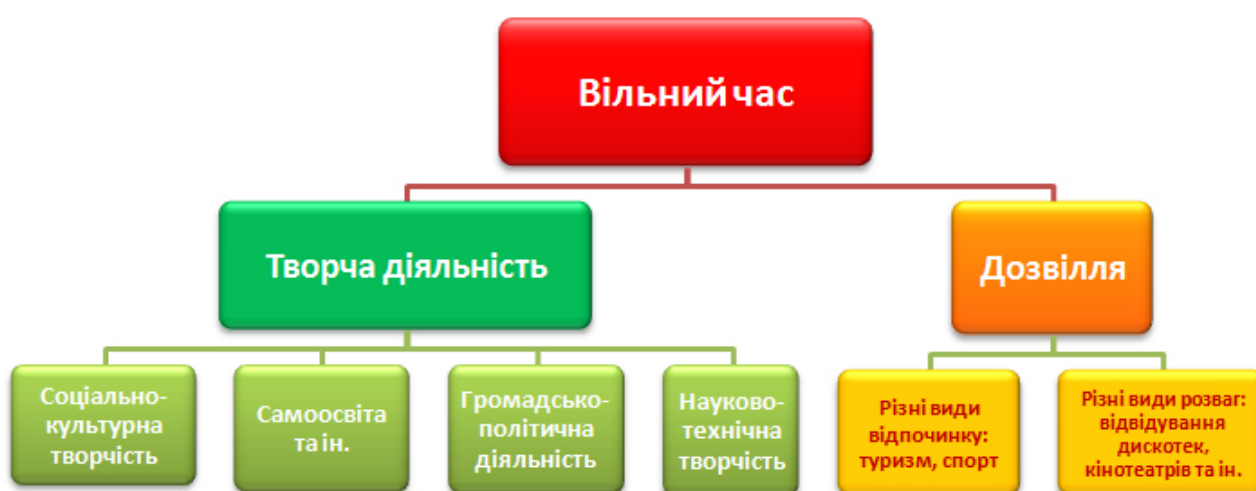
Вільний час

Творча діяльність

Дозвілля

Соціально-культурна творчість

Самоосвіта та ін.

Громадсько-політична діяльність

Науково-технічна творчість

Різні види відпочинку: туризм, спорт

Різні види розваг: відвідування дискотек, кінотеатрів та ін.